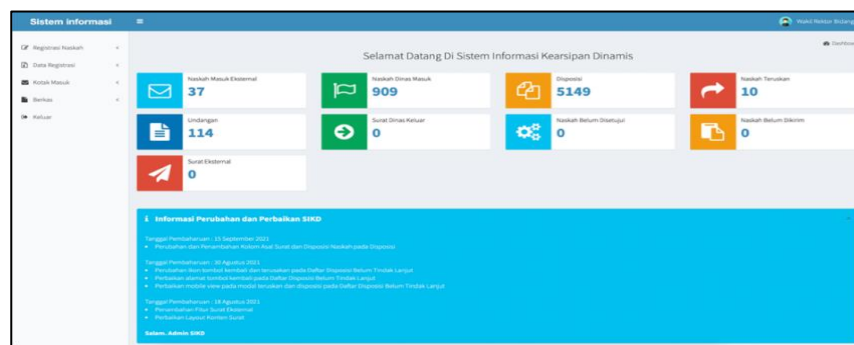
Sistem informasi

Wakil Rektor Bidang

Registrasi Naskah

Data Registrasi

Kotak Masuk

Berkas

Keluar

Dashboard

Selamat Datang Di Sistem Informasi Kearsipan Dinamis

Naskah Masuk Eksternal
37

Naskah Dinas Masuk
909

Disposisi
5149

Naskah Teruskan
10

Undangan
114

Surat Dinas Keluar
0

Naskah Belum Disetujui
0

Naskah Belum Dikirim
0

Surat Eksternal
0

Informasi Perubahan dan Perbaikan SIKD

Tanggal Pembaharuan : 15 September 2021
• Perubahan dan Penambahan Kolom Asal Surat dan Disposisi Naskah pada Disposisi

Tanggal Pembaharuan : 30 Agustus 2021
• Perubahan item tombol kembali dan teruskan pada Daftar Disposisi Belum Tindak Lanjut
• Perbaikan alamat tombol kembali pada Daftar Disposisi Belum Tindak Lanjut
• Perbaikan mobile view pada modal teruskan dan disposisi pada Daftar Disposisi Belum Tindak Lanjut

Tanggal Pembaharuan : 18 Agustus 2021
• Penambahan Fitur Surat Eksternal
• Perbaikan Layout Konten Surat

Salam, Admin SIKD